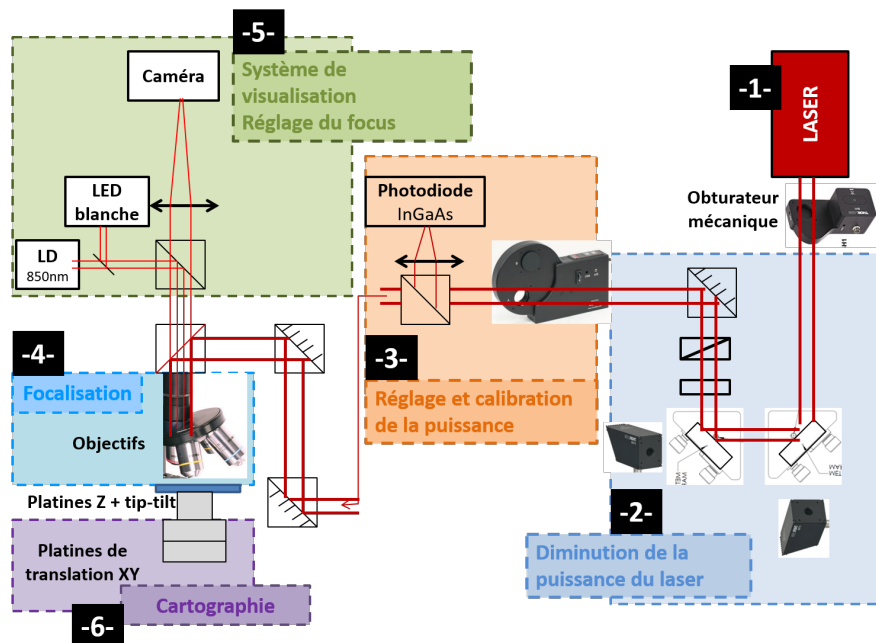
-5-

Caméra

Système de visualisation
Réglage du focus

LED blanche

LD
850nm

-1-

LASER

Obturateur mécanique

Photodiode
InGaAs

-3-

Réglage et calibration de la puissance

-4-

Focalisation

Objectifs

Platines Z + tip-tilt

Platines de translation XY

Cartographie

-6-

-2-

Diminution de la puissance du laser